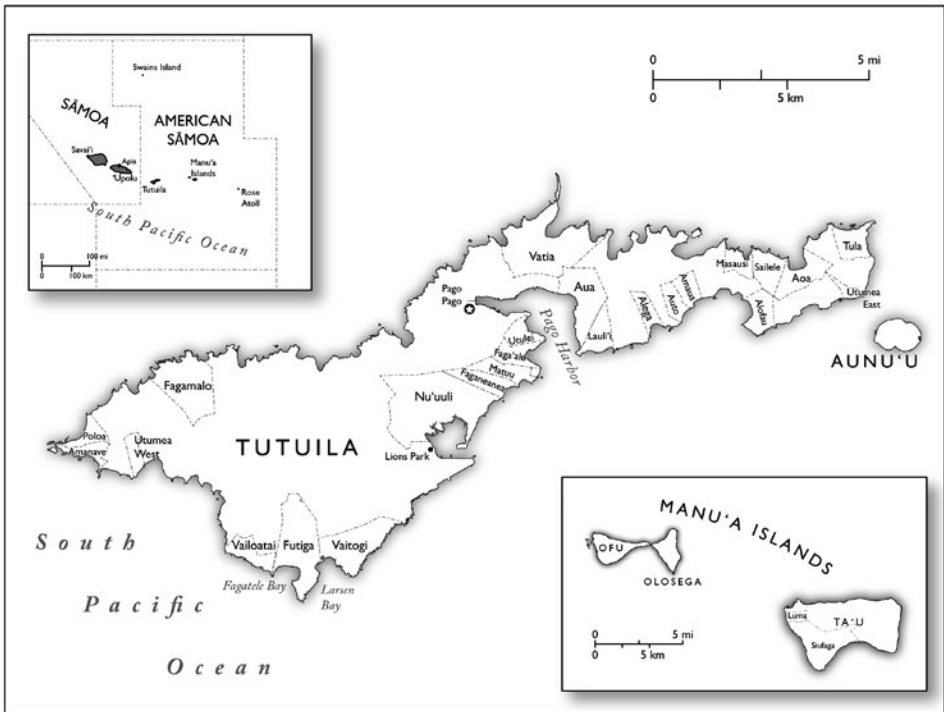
Swains Island

SĀMOA

AMERICAN SĀMOA

Savai'i

Apia

'Upolu

Tutuila

Manu'a Islands

Rose Atoll

South Pacific Ocean

0 100 mi
0 100 km

0 5 mi
0 5 km

Vatia

Aua

Lauli'i

Afono

Amaua

Auto

Masausi

Sailele

Aoa

Aolau

Tula

Utumea East

Pago Pago

Pago Harbor

Utulei

Faga'alu

Matu'u

Faganeanea

AUNU'U

Fagamalo

Nu'uuli

Poloa

Amanave

Utumea West

TUTUILA

Lions Park

Vailoatai

Futiga

Vaitogi

Fagatele Bay

Larsen Bay

South

Pacific

Ocean

MANU'A ISLANDS

OFU

OLOSEGA

0 5 mi
0 5 km

Luma

TA'U

Siufaga